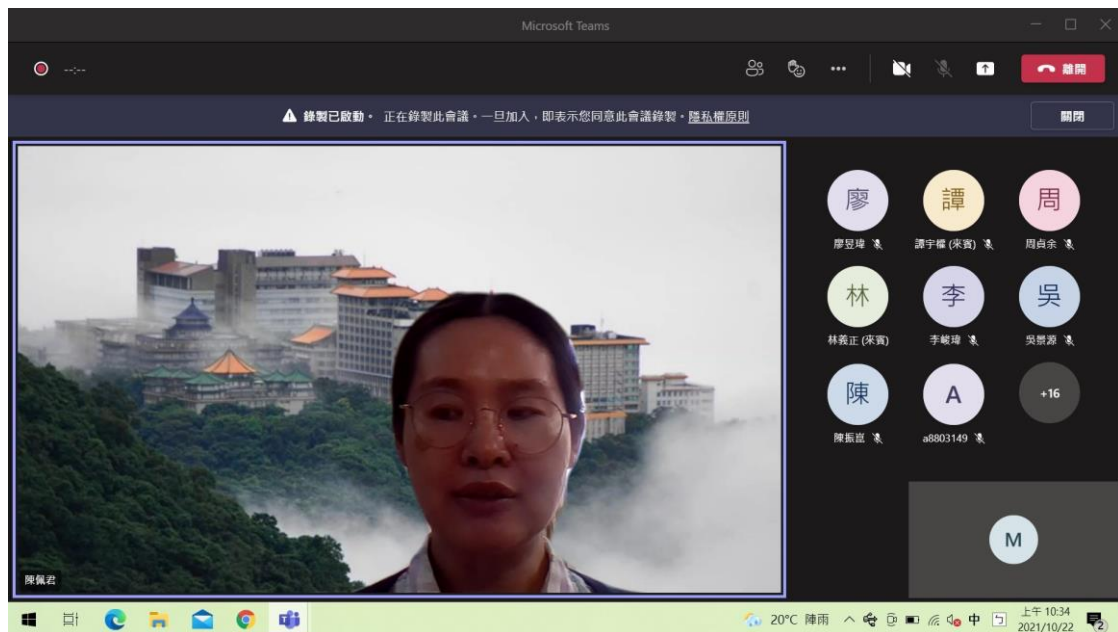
Microsoft Teams

--:--

離開

錄製已啟動。 正在錄製此會議。一旦加入，即表示您同意此會議錄製。隱私權原則

關閉

廖
廖昱瑋

譚
譚宇權 (來賓)

周
周貞余

林
林義正 (來賓)

李
李峻瑋

吳
吳景源

陳
陳振崑

A
a8803149

+16

M

陳佩君

20°C 陣雨 中 上午 10:34 2021/10/22 2